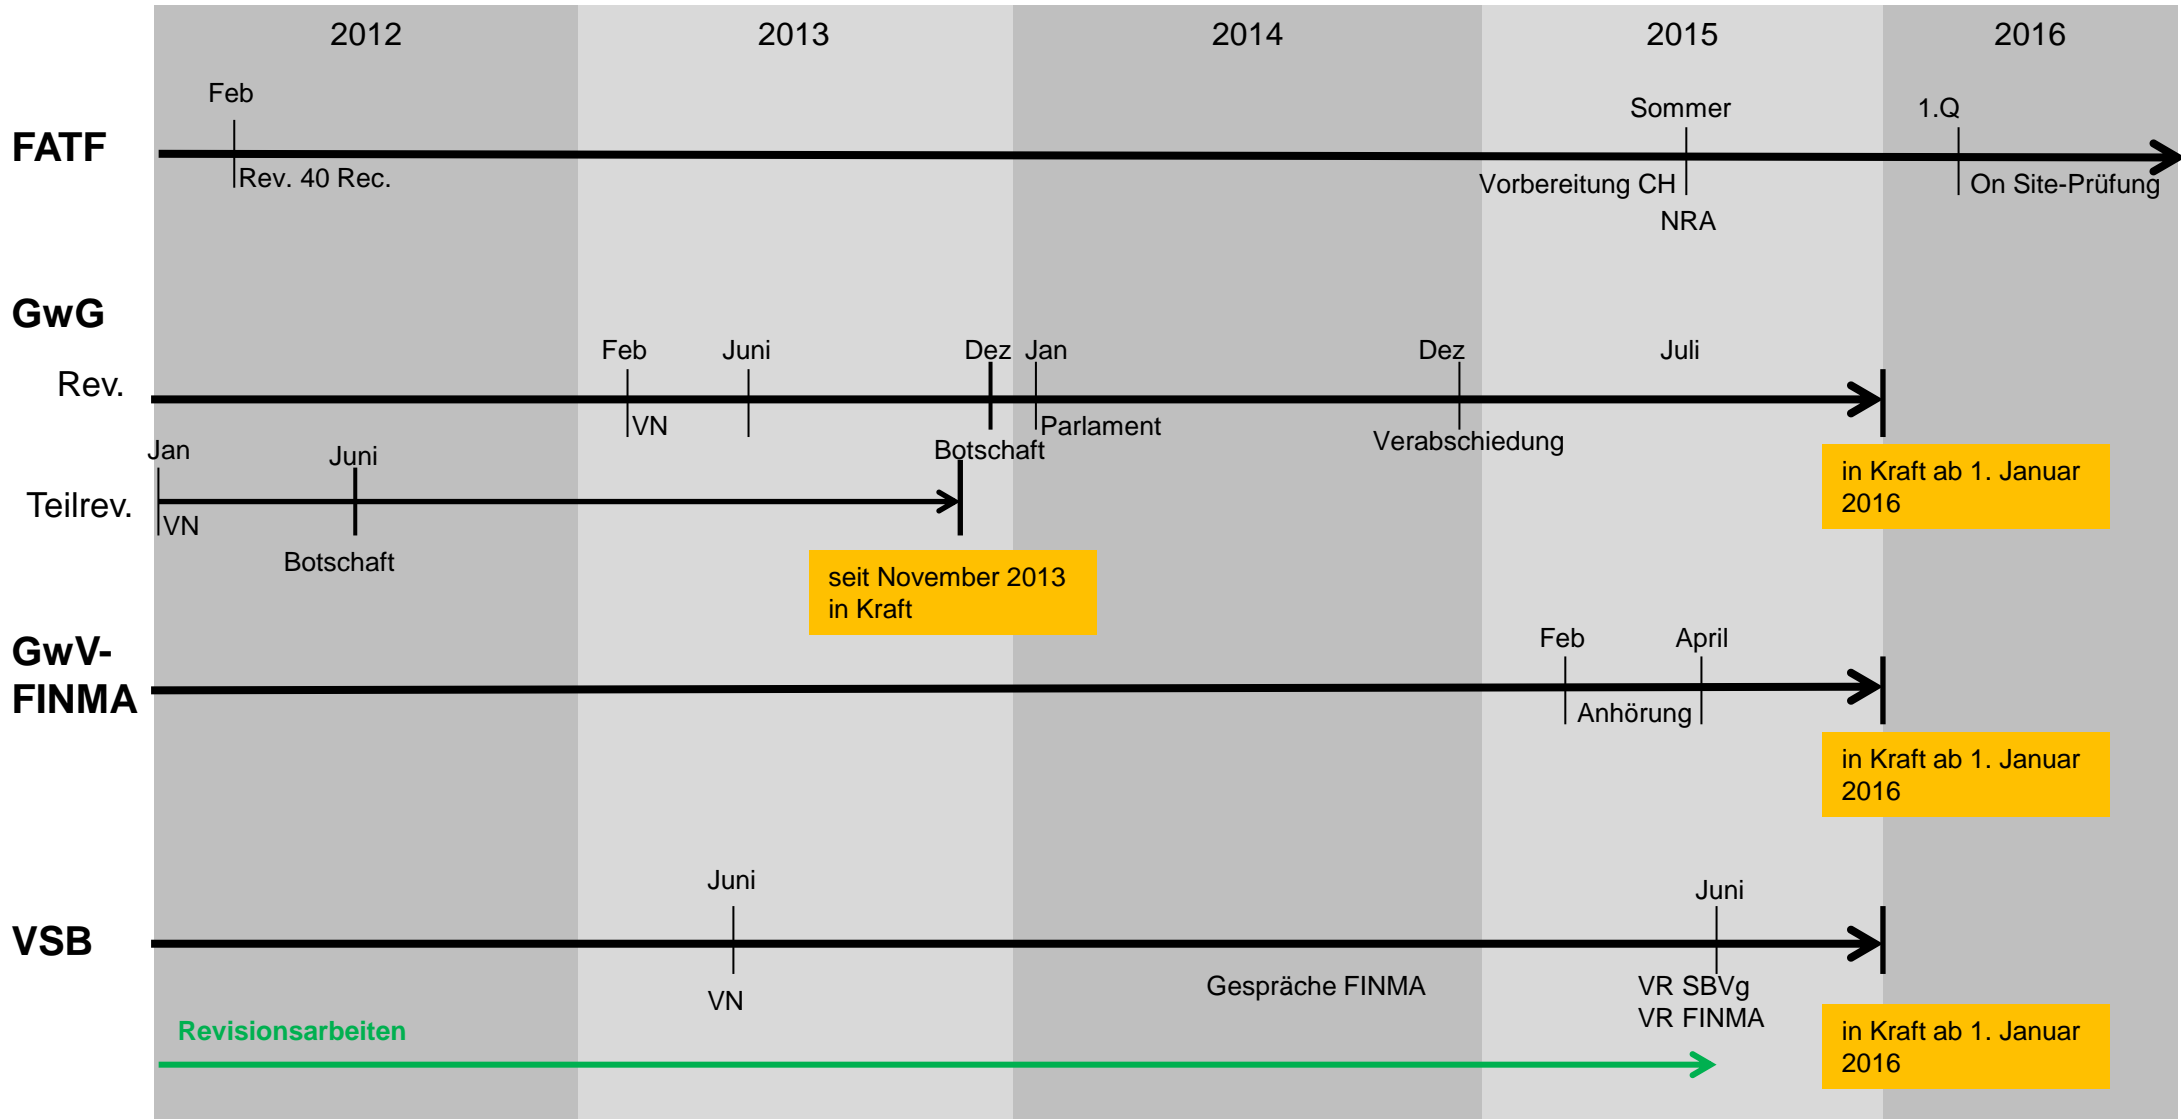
2012
2013
2014
2015
2016

FATF
Feb
Rev. 40 Rec.
Sommer
Vorbereitung CH
NRA
1.Q
On Site-Prüfung

GwG
Rev.
Feb
VN
Juni
Dez
Botschaft
Jan
Parlament
Dez
Verabschiedung
Juli
in Kraft ab 1. Januar 2016

Teilrev.
Jan
VN
Juni
Botschaft
seit November 2013 in Kraft

GwV-FINMA
Feb
Anhörung
April
in Kraft ab 1. Januar 2016

VSB
Juni
VN
Gespräche FINMA
Juni
VR SBVg
VR FINMA
in Kraft ab 1. Januar 2016
Revisionsarbeiten